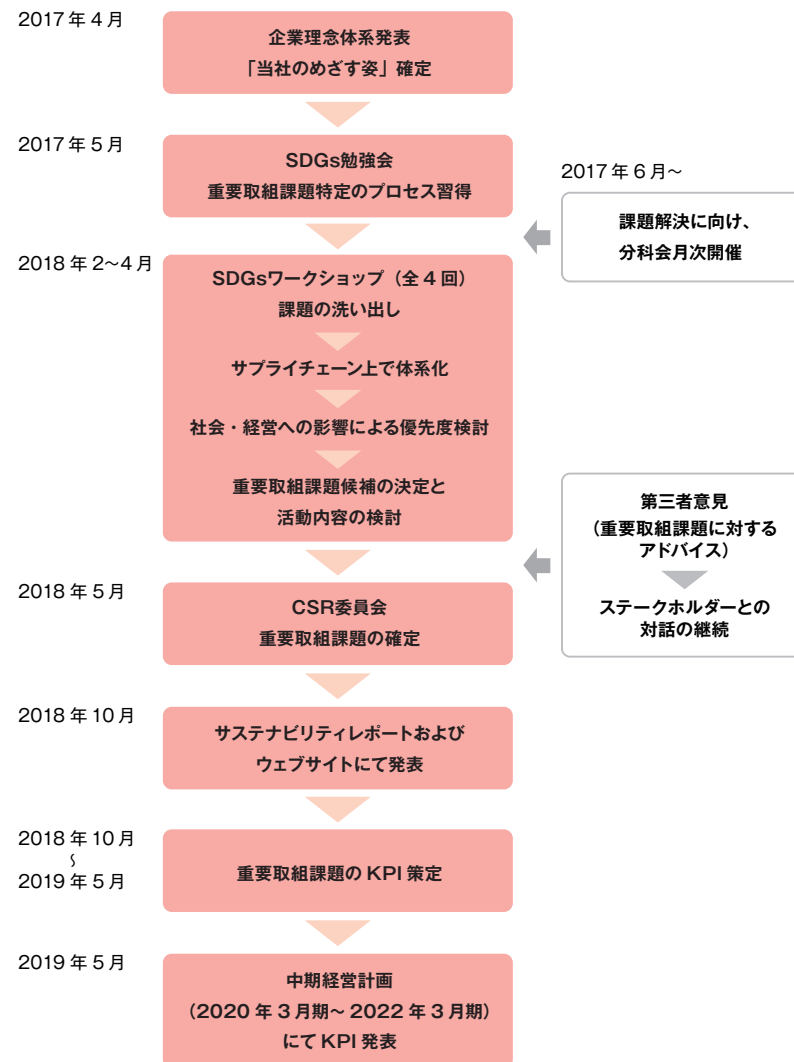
2017 年 4 月

企業理念体系発表
「当社のめざす姿」確定

2017 年 5 月

SDGs勉強会
重要取組課題特定のプロセス習得

2017 年 6 月～

課題解決に向け、
分科会月次開催

2018 年 2～4 月

SDGsワークショップ（全 4 回）
課題の洗い出し

サプライチェーン上で体系化

社会・経営への影響による優先度検討

重要取組課題候補の決定と
活動内容の検討

第三者意見
（重要取組課題に対する
アドバイス）

ステークホルダーとの
対話の継続

2018 年 5 月

CSR委員会
重要取組課題の確定

2018 年 10 月

サステナビリティレポートおよび
ウェブサイトにて発表

2018 年 10 月
～
2019 年 5 月

重要取組課題の KPI 策定

2019 年 5 月

中期経営計画
（2020 年 3 月期～ 2022 年 3 月期）
にて KPI 発表